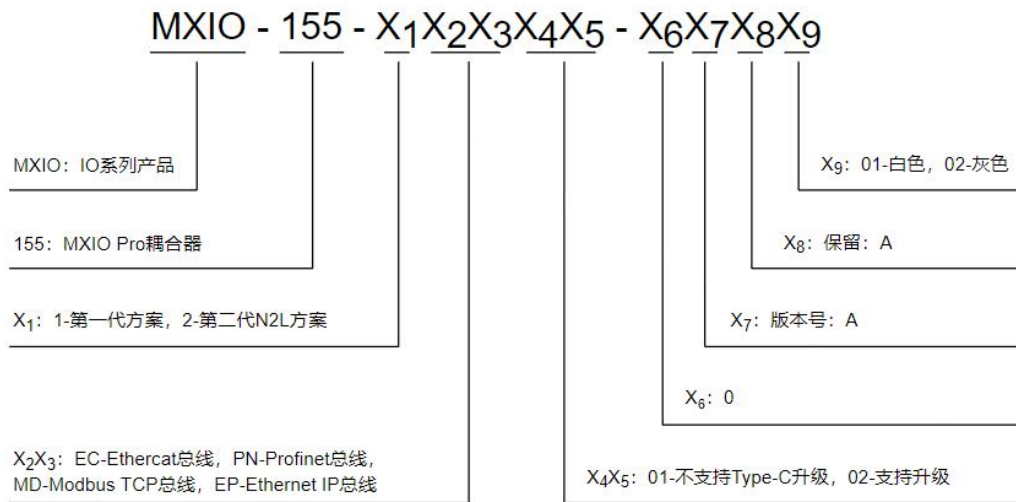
MXIO - 155 - $X_1X_2X_3X_4X_5$ - $X_6X_7X_8X_9$

MXIO：IO系列产品

155：MXIO Pro耦合器

$X_1$：1-第一代方案，2-第二代N2L方案

$X_2X_3$：EC-Ethercat总线，PN-Profinet总线，MD-Modbus TCP总线，EP-Ethernet IP总线

$X_9$：01-白色，02-灰色

$X_8$：保留：A

$X_7$：版本号：A

$X_6$：0

$X_4X_5$：01-不支持Type-C升级，02-支持升级